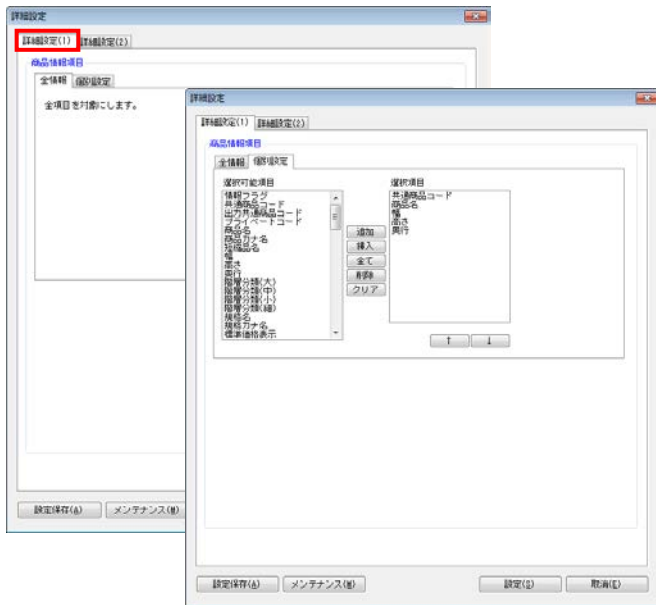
詳細設定

詳細設定(1) 詳細設定(2)

商品情報項目

全情報 個別設定

全項目を対象にします。

設定保存(A) メンテナンス(M)

詳細設定

詳細設定(1) 詳細設定(2)

商品情報項目

全情報 個別設定

選択可能項目

情報フラグ
共通商品コード
出力共通商品コード
プライベートコード
商品名
商品カナ名
短縮商品名
幅
高さ
奥行
階層分類(大)
階層分類(中)
階層分類(小)
階層分類(細)
規格名
規格カナ名
標準価格表示

追加
挿入
全て
削除
クリア

選択項目

共通商品コード
商品名
幅
高さ
奥行

↑ ↓

設定保存(A) メンテナンス(M) 設定(S) 取消(E)